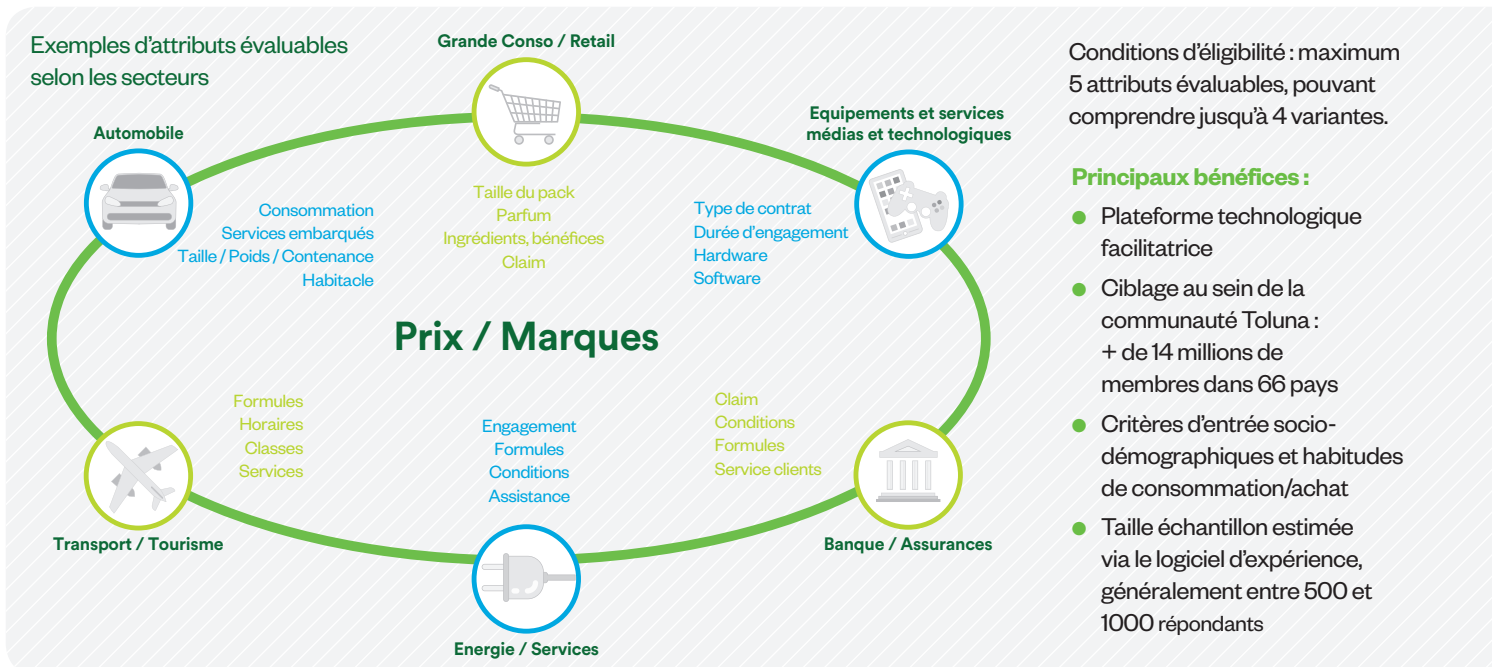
Exemples d'attributs évaluables selon les secteurs

Grande Conso / Retail

Automobile

Equipements et services médias et technologiques

Consommation
Services embarqués
Taille / Poids / Contenance
Habitacle

Taille du pack
Parfum
Ingrédients, bénéfices
Claim

Type de contrat
Durée d'engagement
Hardware
Software

Prix / Marques

Formules
Horaires
Classes
Services

Engagement
Formules
Conditions
Assistance

Claim
Conditions
Formules
Service clients

Transport / Tourisme

Banque / Assurances

Energie / Services

Conditions d'éligibilité : maximum 5 attributs évaluables, pouvant comprendre jusqu'à 4 variantes.

Principaux bénéfices :

- Plateforme technologique facilitatrice
- Ciblage au sein de la communauté Toluna : + de 14 millions de membres dans 66 pays
- Critères d'entrée socio-démographiques et habitudes de consommation/achat
- Taille échantillon estimée via le logiciel d'expérience, généralement entre 500 et 1000 répondants